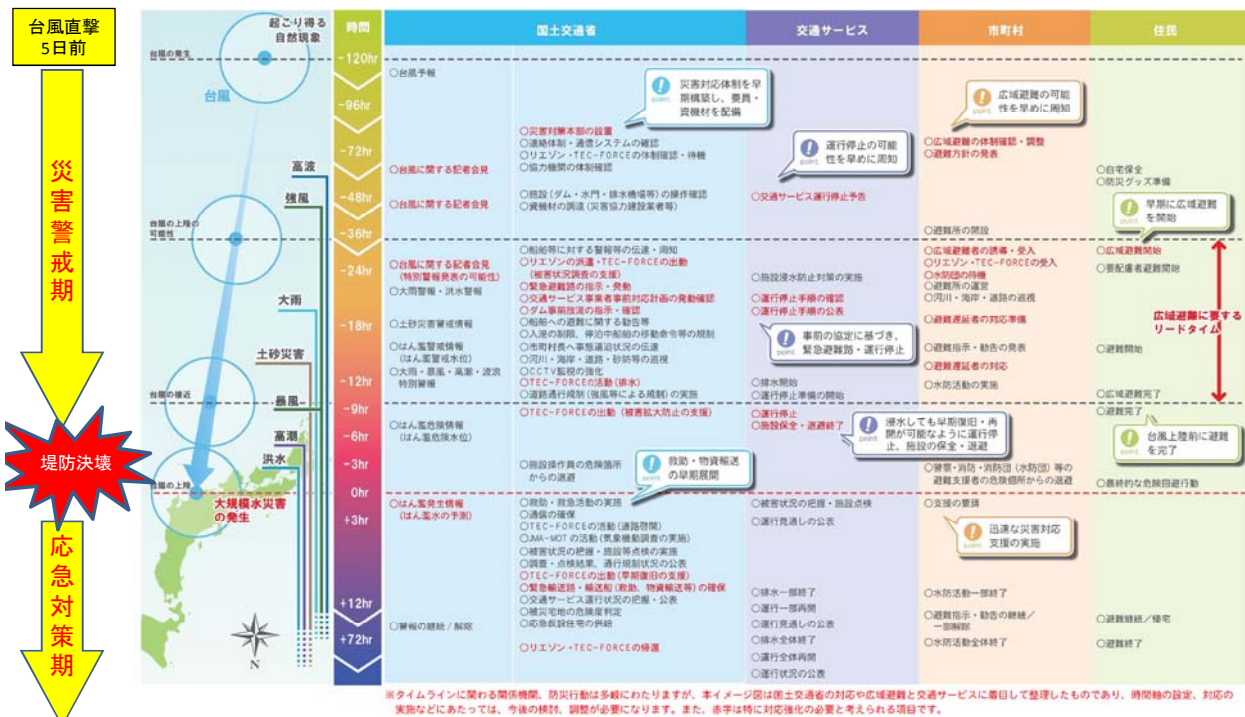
台風直撃
5日前

災害警戒期

堤防決壊

応急対策期

起こり得る自然現象

台風の発生

台風

台風の上陸の可能性

台風の接近

台風の上陸

高波
強風
大雨
土砂災害
暴風
高潮
洪水

大規模水災害の発生

N

時間
-120hr
-96hr
-72hr
-48hr
-36hr
-24hr
-18hr
-12hr
-9hr
-6hr
-3hr
0hr
+3hr
+12hr
+72hr

国土交通省

○台風予報

○台風に関する記者会見

○台風に関する記者会見

○台風に関する記者会見（特別警報発表の可能性）
○大雨警報・洪水警報

○土砂災害警戒情報

○はん濫警戒情報（はん濫警戒水位）
○大雨・暴風・高潮・波浪特別警報

○はん濫危険情報（はん濫危険水位）

○はん濫発生情報（はん濫水の予測）

○警報の継続／解除

災害対応体制を早期構築し、要員・資機材を配備

○災害対策本部の設置
○連絡体制・通信システムの確認
○リエゾン・TEC-FORCEの体制確認・待機
○協力機関の体制確認

○施設（ダム・水門・排水機場等）の操作確認
○資機材の調達（災害協力建設業者等）

○船舶等に対する警報等の伝達・周知
○リエゾンの派遣・TEC-FORCEの出動（被害状況調査の支援）
○緊急避難路の指示・発動
○交通サービス事業者事前対応計画の発動確認
○ダム事前放流の指示・確認
○船舶への避難に関する勧告等
○入港の制限、停泊中船舶の移動命令等の規制
○市町村長へ事態逼迫状況の伝達
○河川・海岸・道路・砂防等の巡視
○CCTV監視の強化
○TEC-FORCEの活動（排水）
○道路通行規制（強風等による規制）の実施

○TEC-FORCEの出動（被害拡大防止の支援）

○施設操作員の危険箇所からの退避

救助・物資輸送の早期展開

○救助・救急活動の実施
○通信の確保
○TEC-FORCEの活動（道路啓開）
○JMA-MOTの活動（気象機動調査の実施）
○被害状況の把握・施設等点検の実施
○調査・点検結果、通行規制状況の公表
○TEC-FORCEの出動（早期復旧の支援）
○緊急輸送路・輸送船（救助、物資輸送等）の確保
○交通サービス運行状況の把握・公表
○被災宅地の危険度判定
○応急仮設住宅の供給

○リエゾン・TEC-FORCEの帰還

交通サービス

運行停止の可能性を早めに周知

○交通サービス運行停止予告

○施設浸水防止対策の実施

○運行停止手順の確認
○運行停止手順の公表

事前の協定に基づき、緊急避難路・運行停止

○排水開始
○運行停止準備の開始

○運行停止
○施設保全・避難終了

浸水しても早期復旧・再開が可能なように運行停止、施設の保全・避難

○被害状況の把握・施設点検

○運行見通しの公表

○排水一部終了
○運行一部再開
○運行見通しの公表
○排水全体終了
○運行全体再開
○運行状況の公表

市町村

広域避難の可能性を早めに周知

○広域避難の体制確認・調整
○避難方針の発表

○避難所の開設

○広域避難者の誘導・受入
○リエゾン・TEC-FORCEの受入
○水防団の待機
○避難所の運営
○河川・海岸・道路の巡視

○避難遅延者の対応準備

○避難指示・勧告の発表

○避難遅延者の対応

○水防活動の実施

○警察・消防・消防団（水防団）等の避難支援者の危険箇所からの退避

○支援の要請

迅速な災害対応支援の実施

○水防活動一部終了

○避難指示・勧告の継続／一部解除

○水防活動全体終了

住民

○自宅保全
○防災グッズ準備

早期に広域避難を開始

○広域避難開始
○要配慮者避難開始

広域避難に要するリードタイム

○避難開始

○広域避難完了

○避難完了

台風上陸前に避難を完了

○最終的な危険回避行動

○避難継続／帰宅

○避難終了

point

※タイムラインに関わる関係機関、防災行動は多岐にわたりますが、本イメージ図は国土交通省の対応や広域避難と交通サービスに着目して整理したものであり、時間軸の設定、対応の実施などにあたっては、今後の検討、調整が必要になります。また、赤字は特に対応強化の必要と考えられる項目です。